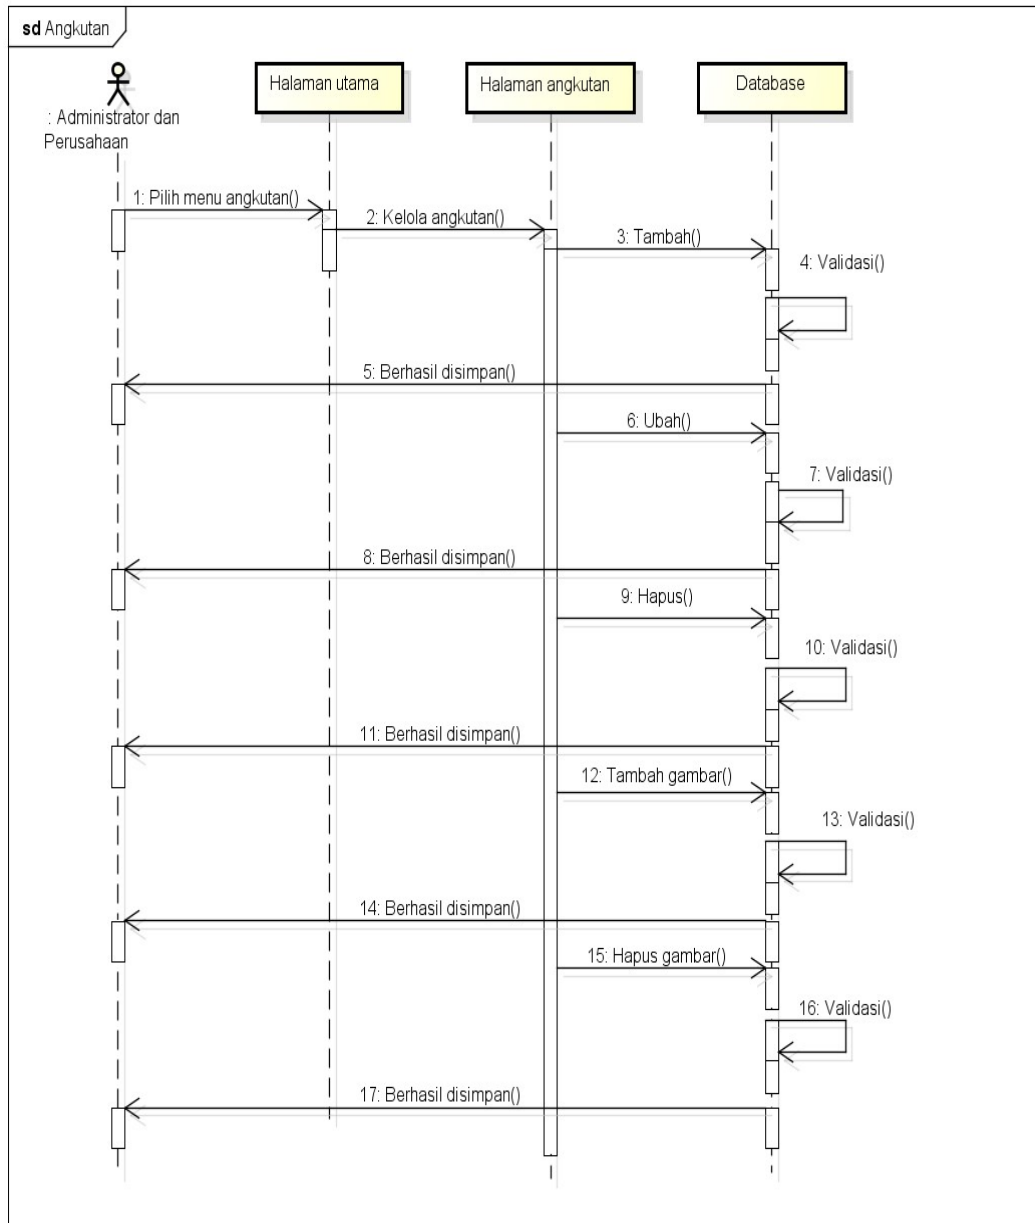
sd Angkutan

: Administrator dan Perusahaan

Halaman utama

Halaman angkutan

Database

1: Pilih menu angkutan()

2: Kelola angkutan()

3: Tambah()

4: Validasi()

5: Berhasil disimpan()

6: Ubah()

7: Validasi()

8: Berhasil disimpan()

9: Hapus()

10: Validasi()

11: Berhasil disimpan()

12: Tambah gambar()

13: Validasi()

14: Berhasil disimpan()

15: Hapus gambar()

16: Validasi()

17: Berhasil disimpan()